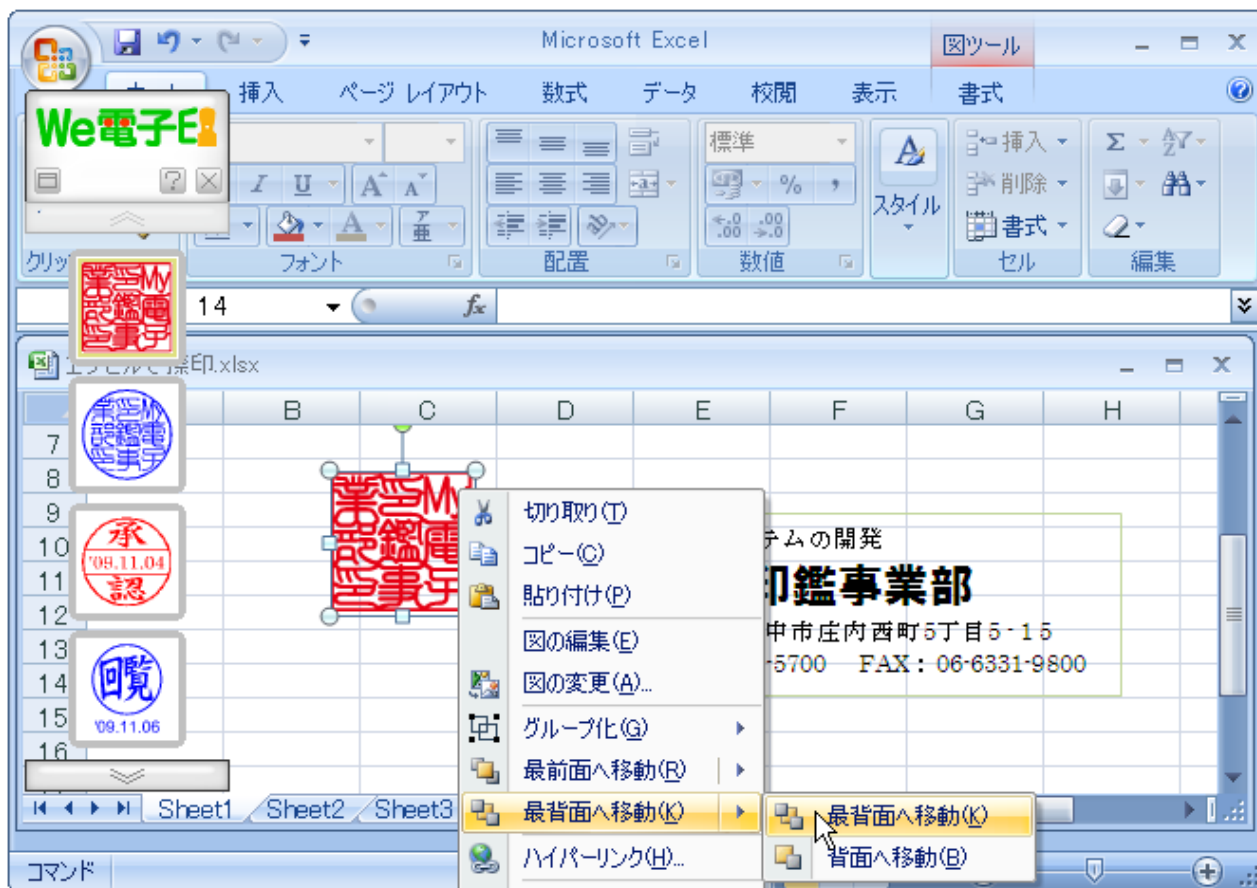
Microsoft Excel
図ツール
挿入 ページ レイアウト 数式 データ 校閲 表示 書式
We電子E
標準
スタイル
挿入
削除
書式
クリッ
フォント
配置
数値
セル
編集
14
$f_x$
エクセルで捺印.xlsx
B C D E F G H
7
8
9
10
11
12
13
14
15
16
My電子鑑定事業部
'09.11.04
承
認
回覧
'09.11.06
切り取り(T)
コピー(C)
貼り付け(P)
図の編集(E)
図の変更(A)...
グループ化(G)
最前面へ移動(R)
最背面へ移動(K)
ハイパーリンク(H)...
最背面へ移動(K)
背面へ移動(B)
テムの開発
印鑑事業部
中市庄内西町5丁目5-15
-5700 FAX：06-6331-9800
Sheet1 Sheet2 Sheet3
コマンド